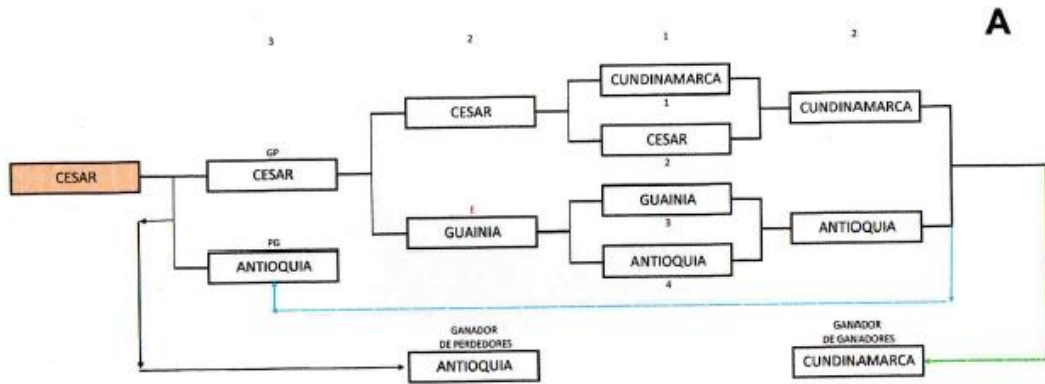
A

3

2

1

2

CUNDINAMARCA

1

CESAR

CUNDINAMARCA

CESAR

2

CESAR

GP

CESAR

E

GUAINIA

GUAINIA

3

ANTIOQUIA

ANTIOQUIA

4

PG

ANTIOQUIA

GANADOR DE PERDEDORES

ANTIOQUIA

GANADOR DE GANADORES

CUNDINAMARCA